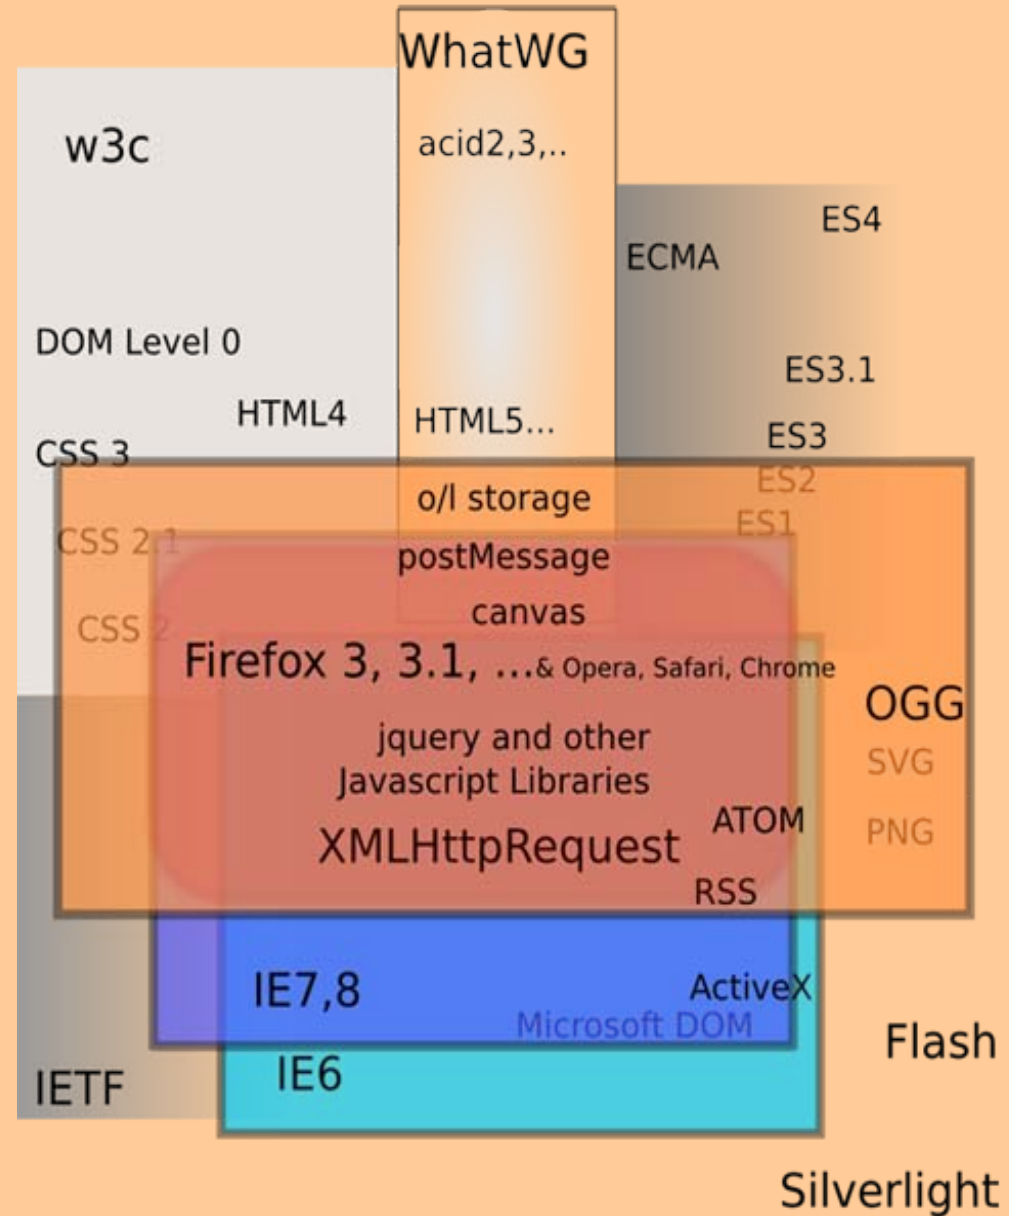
WhatWG

w3c

acid2,3,..

ES4

ECMA

DOM Level 0

ES3.1

HTML4

HTML5...

ES3

CSS 3

ES2

o/l storage

ES1

CSS 2.1

postMessage

canvas

CSS 2

Firefox 3, 3.1, ...& Opera, Safari, Chrome

OGG

jquery and other Javascript Libraries

SVG

ATOM

XMLHttpRequest

PNG

RSS

IE7,8

ActiveX

Microsoft DOM

Flash

IETF

IE6

Silverlight